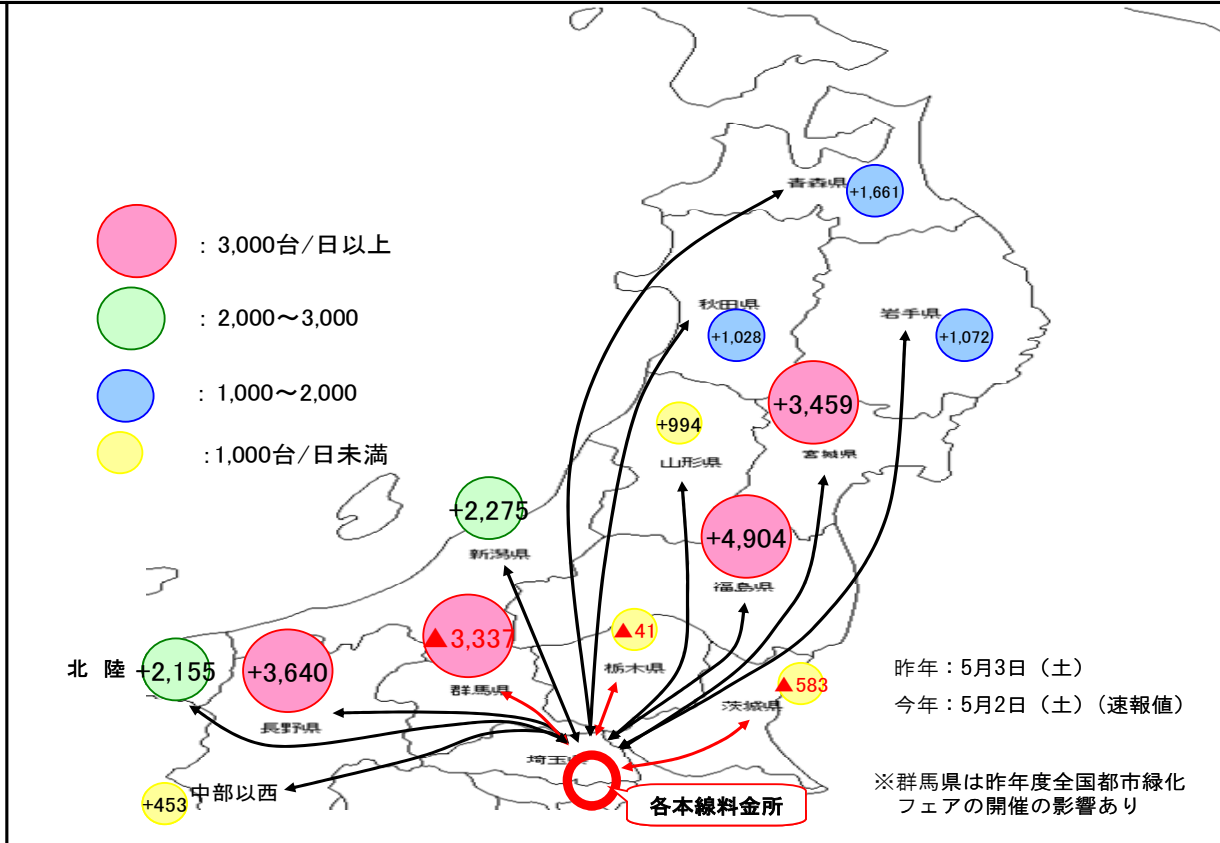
: 3,000台/日以上

: 2,000～3,000

: 1,000～2,000

:1,000台/日未満

青森県 +1,661

秋田県 +1,028

岩手県 +1,072

+994 山形県

+3,459 宮城県

+2,275 新潟県

+4,904 福島県

▲3,337 群馬県

▲41 栃木県

▲583 茨城県

北 陸 +2,155

+3,640 長野県

埼玉県

+453 中部以西

各本線料金所

昨年：5月3日（土）

今年：5月2日（土）（速報値）

※群馬県は昨年度全国都市緑化フェアの開催の影響あり